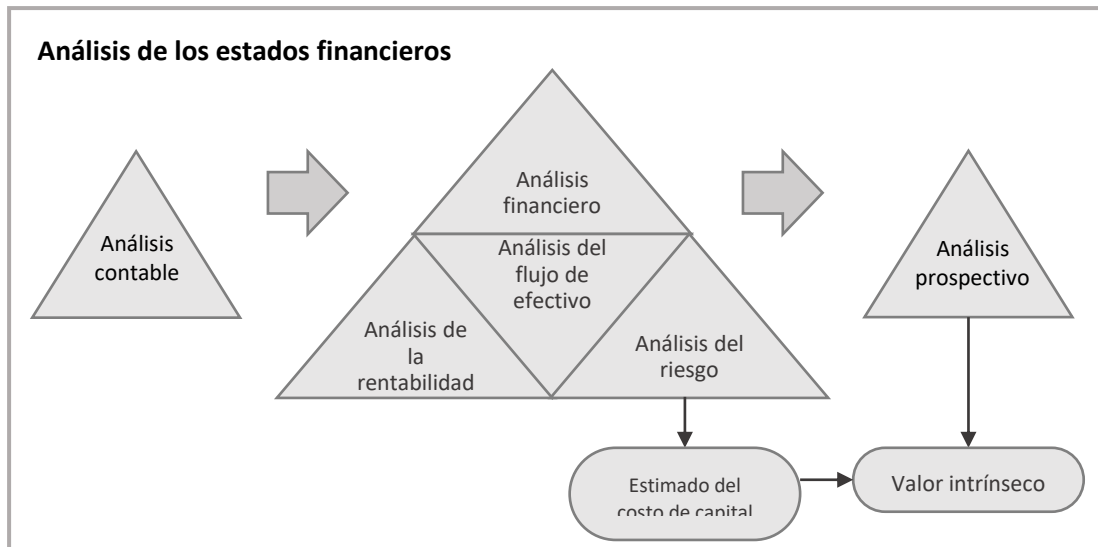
Análisis de los estados financieros

Análisis contable

Análisis financiero

Análisis del flujo de efectivo

Análisis de la rentabilidad

Análisis del riesgo

Análisis prospectivo

Estimado del costo de capital

Valor intrínseco